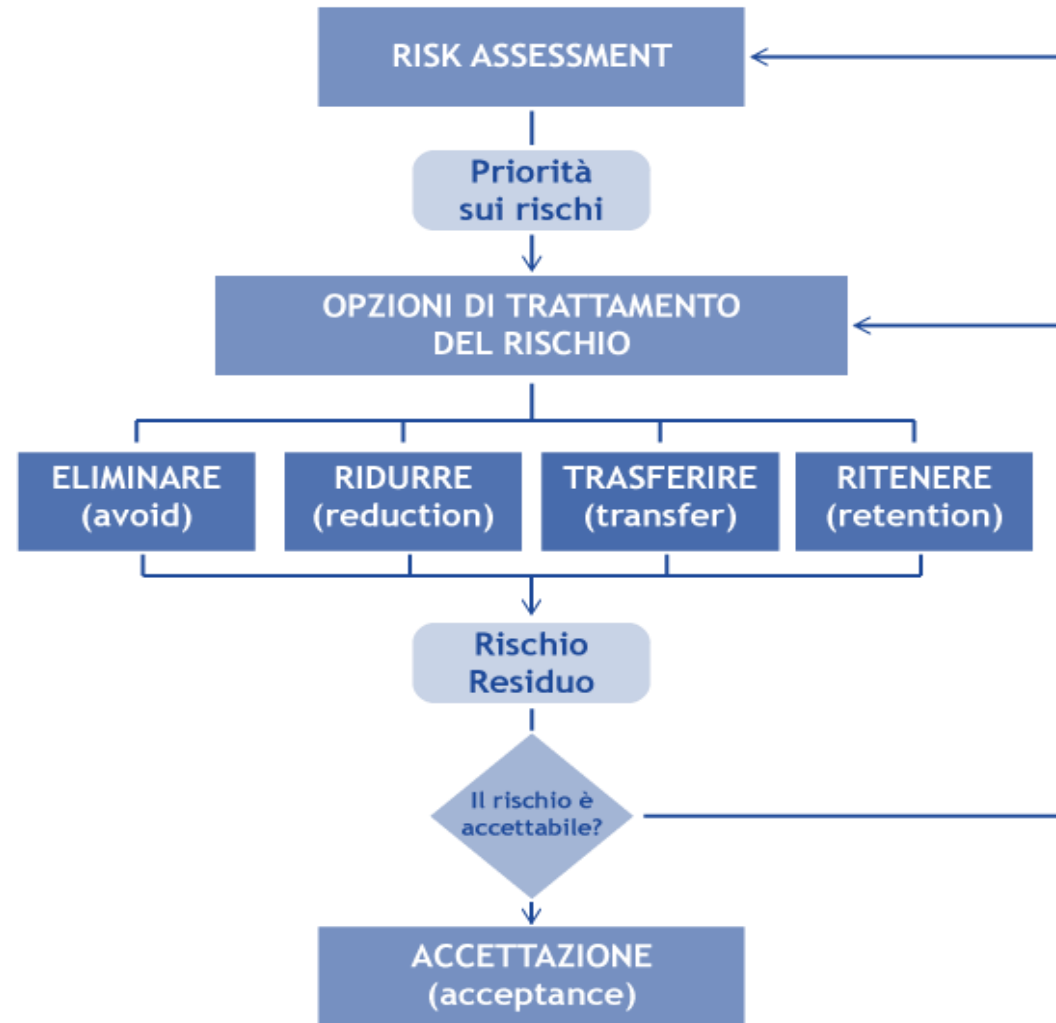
RISK ASSESSMENT

Priorità sui rischi

OPZIONI DI TRATTAMENTO DEL RISCHIO

ELIMINARE (avoid)

RIDURRE (reduction)

TRASFERIRE (transfer)

RITENERE (retention)

Rischio Residuo

Il rischio è accettabile?

ACCETTAZIONE (acceptance)